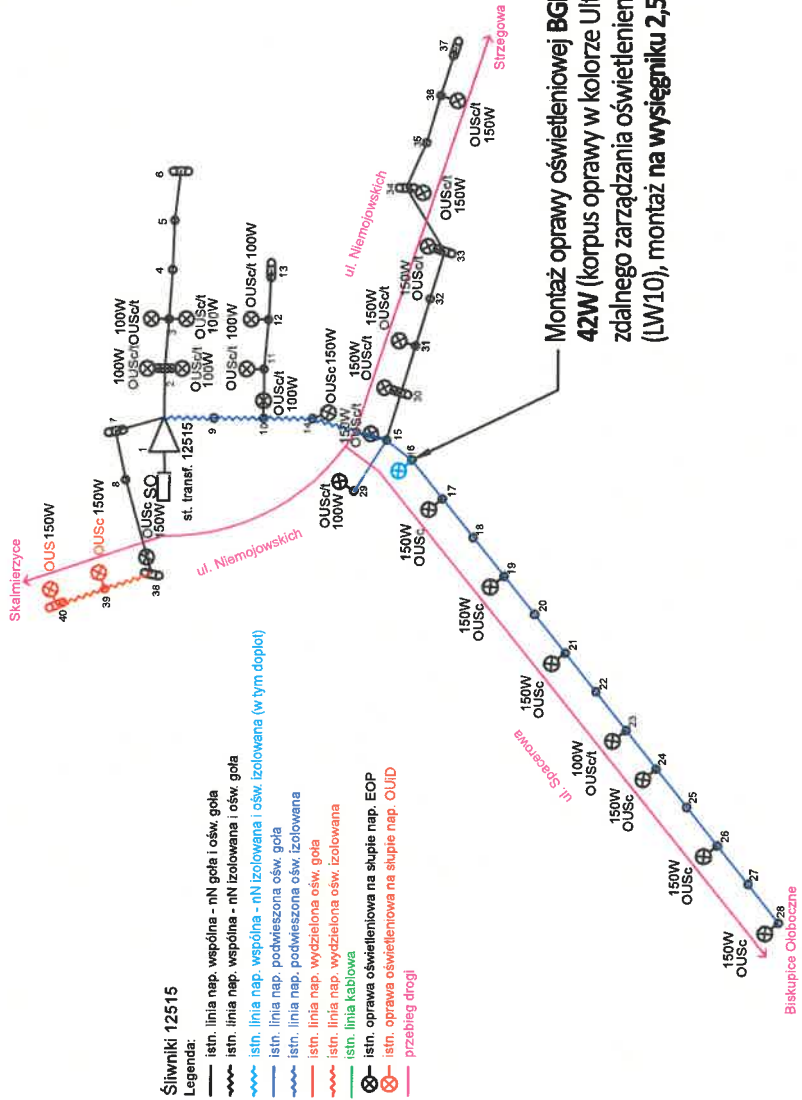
Śliwniki 12515
Legenda:
istn. linia nap. wspólna - nN goła i ośw. goła
istn. linia nap. wspólna - nN izolowana i ośw. goła
istn. linia nap. wspólna - nN izolowana i ośw. izolowana (w tym dopło)
istn. linia nap. podwieszona ośw. goła
istn. linia nap. podwieszona ośw. izolowana
istn. linia nap. wydzielona ośw. goła
istn. linia nap. wydzielona ośw. izolowana
istn. linia kablowa
istn. oprawa oświetleniowa na słupie nap. EOP
istn. oprawa oświetleniowa na słupie nap. OUiD
przebieg drogi

Skalmierzyce
OUS150W
OUSc 150W
40
39
38
OUSc 150W
8
7
1
st. transf. 12515
9
2
100W OUSc/t
100W OUSc/t
3
OUSc/t 100W
4
5
6
OUSc/t 100W
OUSc/t 100W
11
12
13
OUSc/t 100W
10
OUSc/t 100W
OUSc 150W
14
150W OUSc/t
15
150W OUSc/t
29
OUSc/t 100W
16
ul. Niemojowskich
ul. Niemojowskich
150W OUSc/t
30
31
32
150W OUSc/t
33
34
OUSc/t 150W
35
36
37
OUSc/t 150W
Strzegowa
Montaż oprawy oświetleniowej BG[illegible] 42W (korpus oprawy w kolorze Ul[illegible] zdalnego zarządzania oświetlenien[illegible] (LW10), montaż na wysięgniku 2,5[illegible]
17
18
150W OUSc
19
150W OUSc
20
21
150W OUSc
22
23
100W OUSc/t
24
150W OUSc
25
26
150W OUSc
27
28
150W OUSc
ul. Spacerowa
Biskupice Ołoboczne